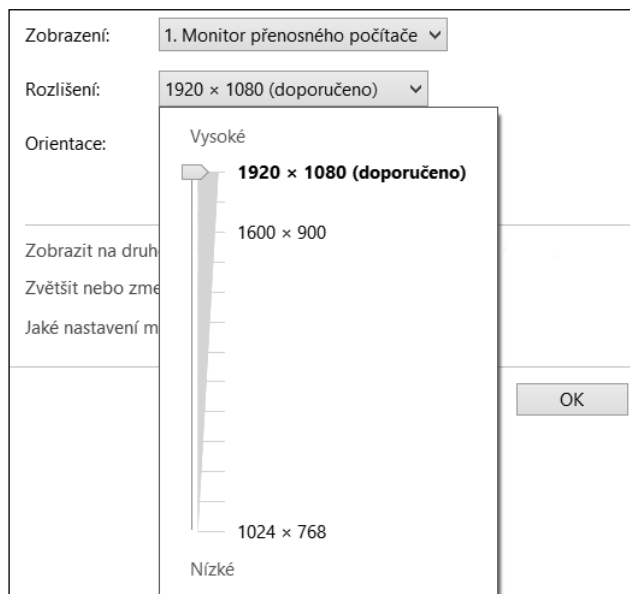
Zobrazení: 1. Monitor přenosného počítače

Rozlišení: 1920 × 1080 (doporučeno)

Orientace:

Zobrazit na druh

Zvětšit nebo zme

Jaké nastavení m

Vysoké

1920 × 1080 (doporučeno)

1600 × 900

1024 × 768

Nízké

OK